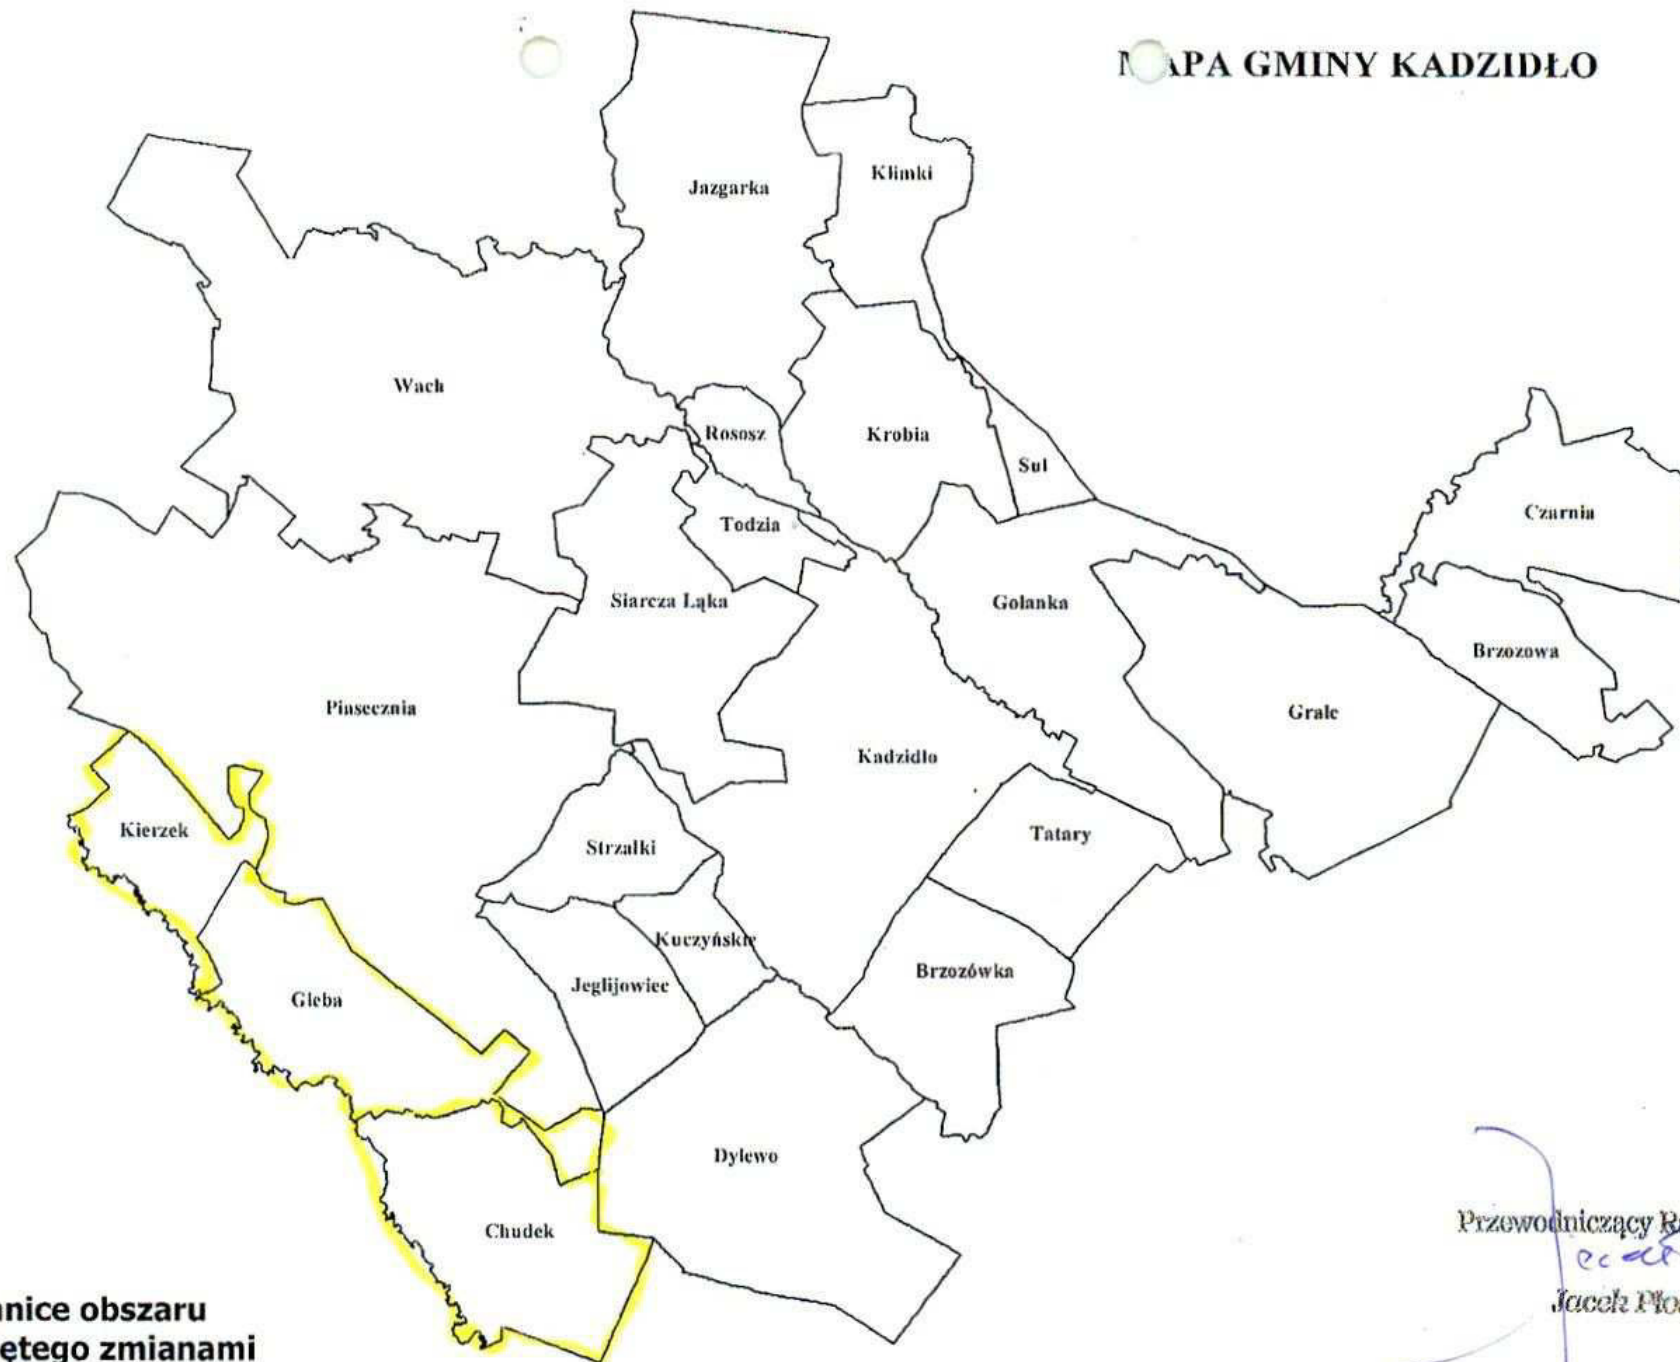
M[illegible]APA GMINY KADZIDŁO

Jazgarka

Klimki

Wach

Rososz

Krobia

Sul

Czarnia

Todzia

Siarcza Łąka

Golanka

Brzozowa

Piasecznia

Grale

Kadzidło

Kierzek

Strzałki

Tatary

Kuczyńskie

Jeglijowiec

Brzozówka

Gleba

Dylewo

Chudek

Przewodniczący R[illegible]

Jacek Pło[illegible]

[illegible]anice obszaru
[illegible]etego zmianami